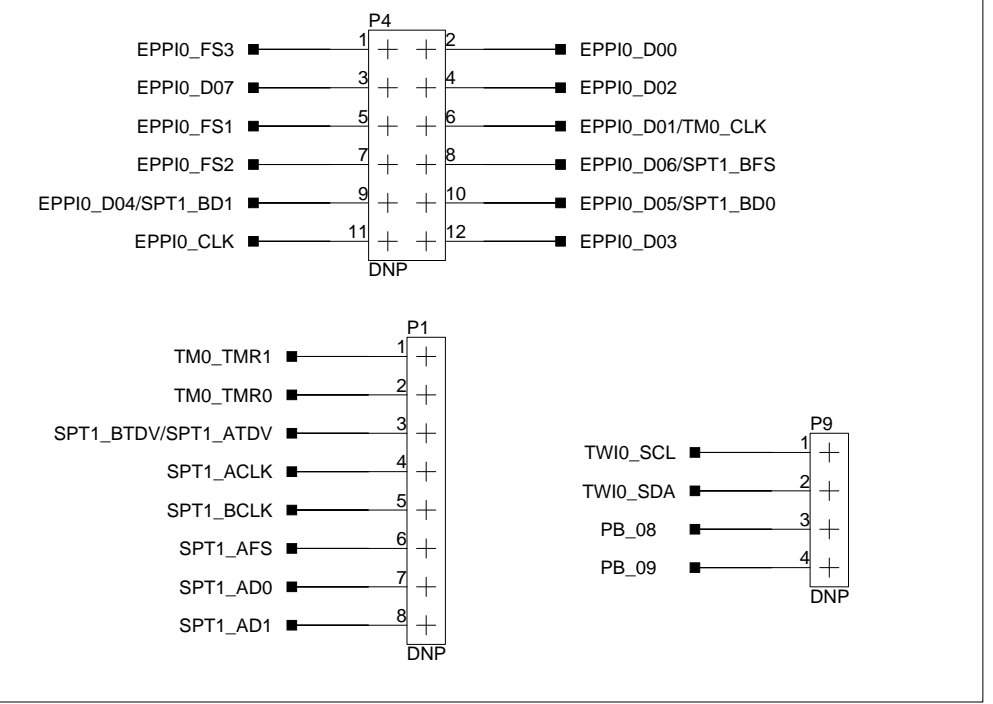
P4

EPPI0_FS3 1 2 EPPI0_D00

EPPI0_D07 3 4 EPPI0_D02

EPPI0_FS1 5 6 EPPI0_D01/TM0_CLK

EPPI0_FS2 7 8 EPPI0_D06/SPT1_BFS

EPPI0_D04/SPT1_BD1 9 10 EPPI0_D05/SPT1_BD0

EPPI0_CLK 11 12 EPPI0_D03

DNP

P1

TM0_TMR1 1

TM0_TMR0 2

SPT1_BTDV/SPT1_ATDV 3

SPT1_ACLK 4

SPT1_BCLK 5

SPT1_AFS 6

SPT1_AD0 7

SPT1_AD1 8

DNP

P9

TWI0_SCL 1

TWI0_SDA 2

PB_08 3

PB_09 4

DNP